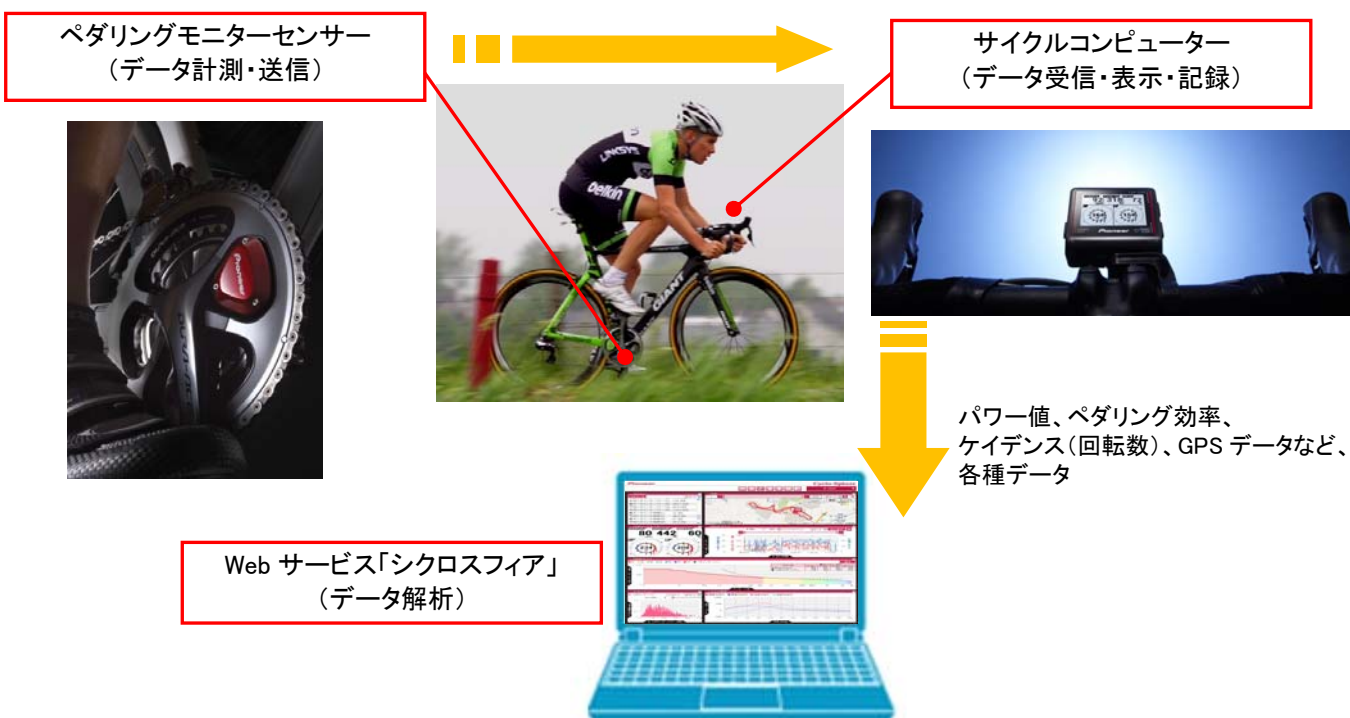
ペダリングモニターセンサー
（データ計測・送信）

サイクルコンピューター
（データ受信・表示・記録）

パワー値、ペダリング効率、ケイデンス（回転数）、GPS データなど、各種データ

Web サービス「シクロスフィア」
（データ解析）